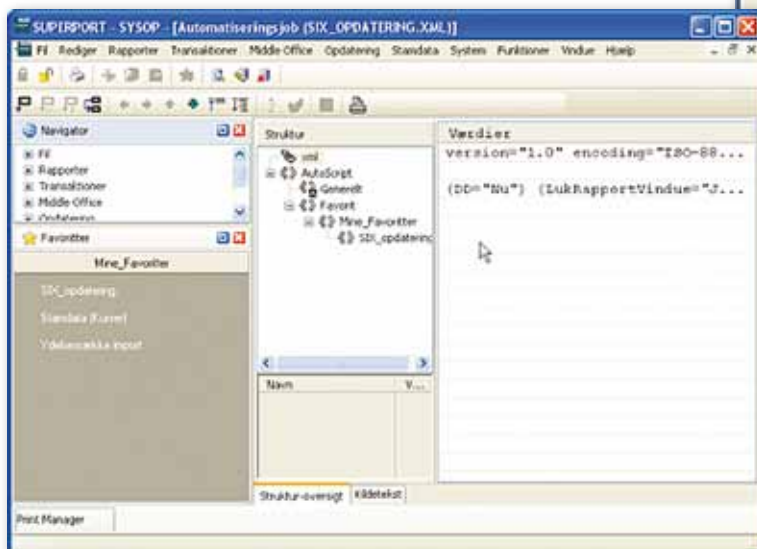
SUPERPORT - SYSOP - [Automatiseringsjob (SIX_OPDATERING.XML)]

Fil Rediger Rapporter Transaktioner Middle Office Opdatering Standata System Funktioner Vindue Hjælp

Navigator

Fil
Rapporter
Transaktioner
Middle Office
Opdatering

Favoritter

Mine_Favoritter

SIX_opdatering
Standata Kurser
Ydelsesrække import

Struktur

xml
AutoScript
Generelt
Favorit
Mine_Favoritter
SIX_opdaterinc

Navn
V...

Værdier

version="1.0" encoding="ISO-88...

(DD="Nu") (LukRapportVindue="J...

Struktur-oversigt
Kildetekst

Print Manager